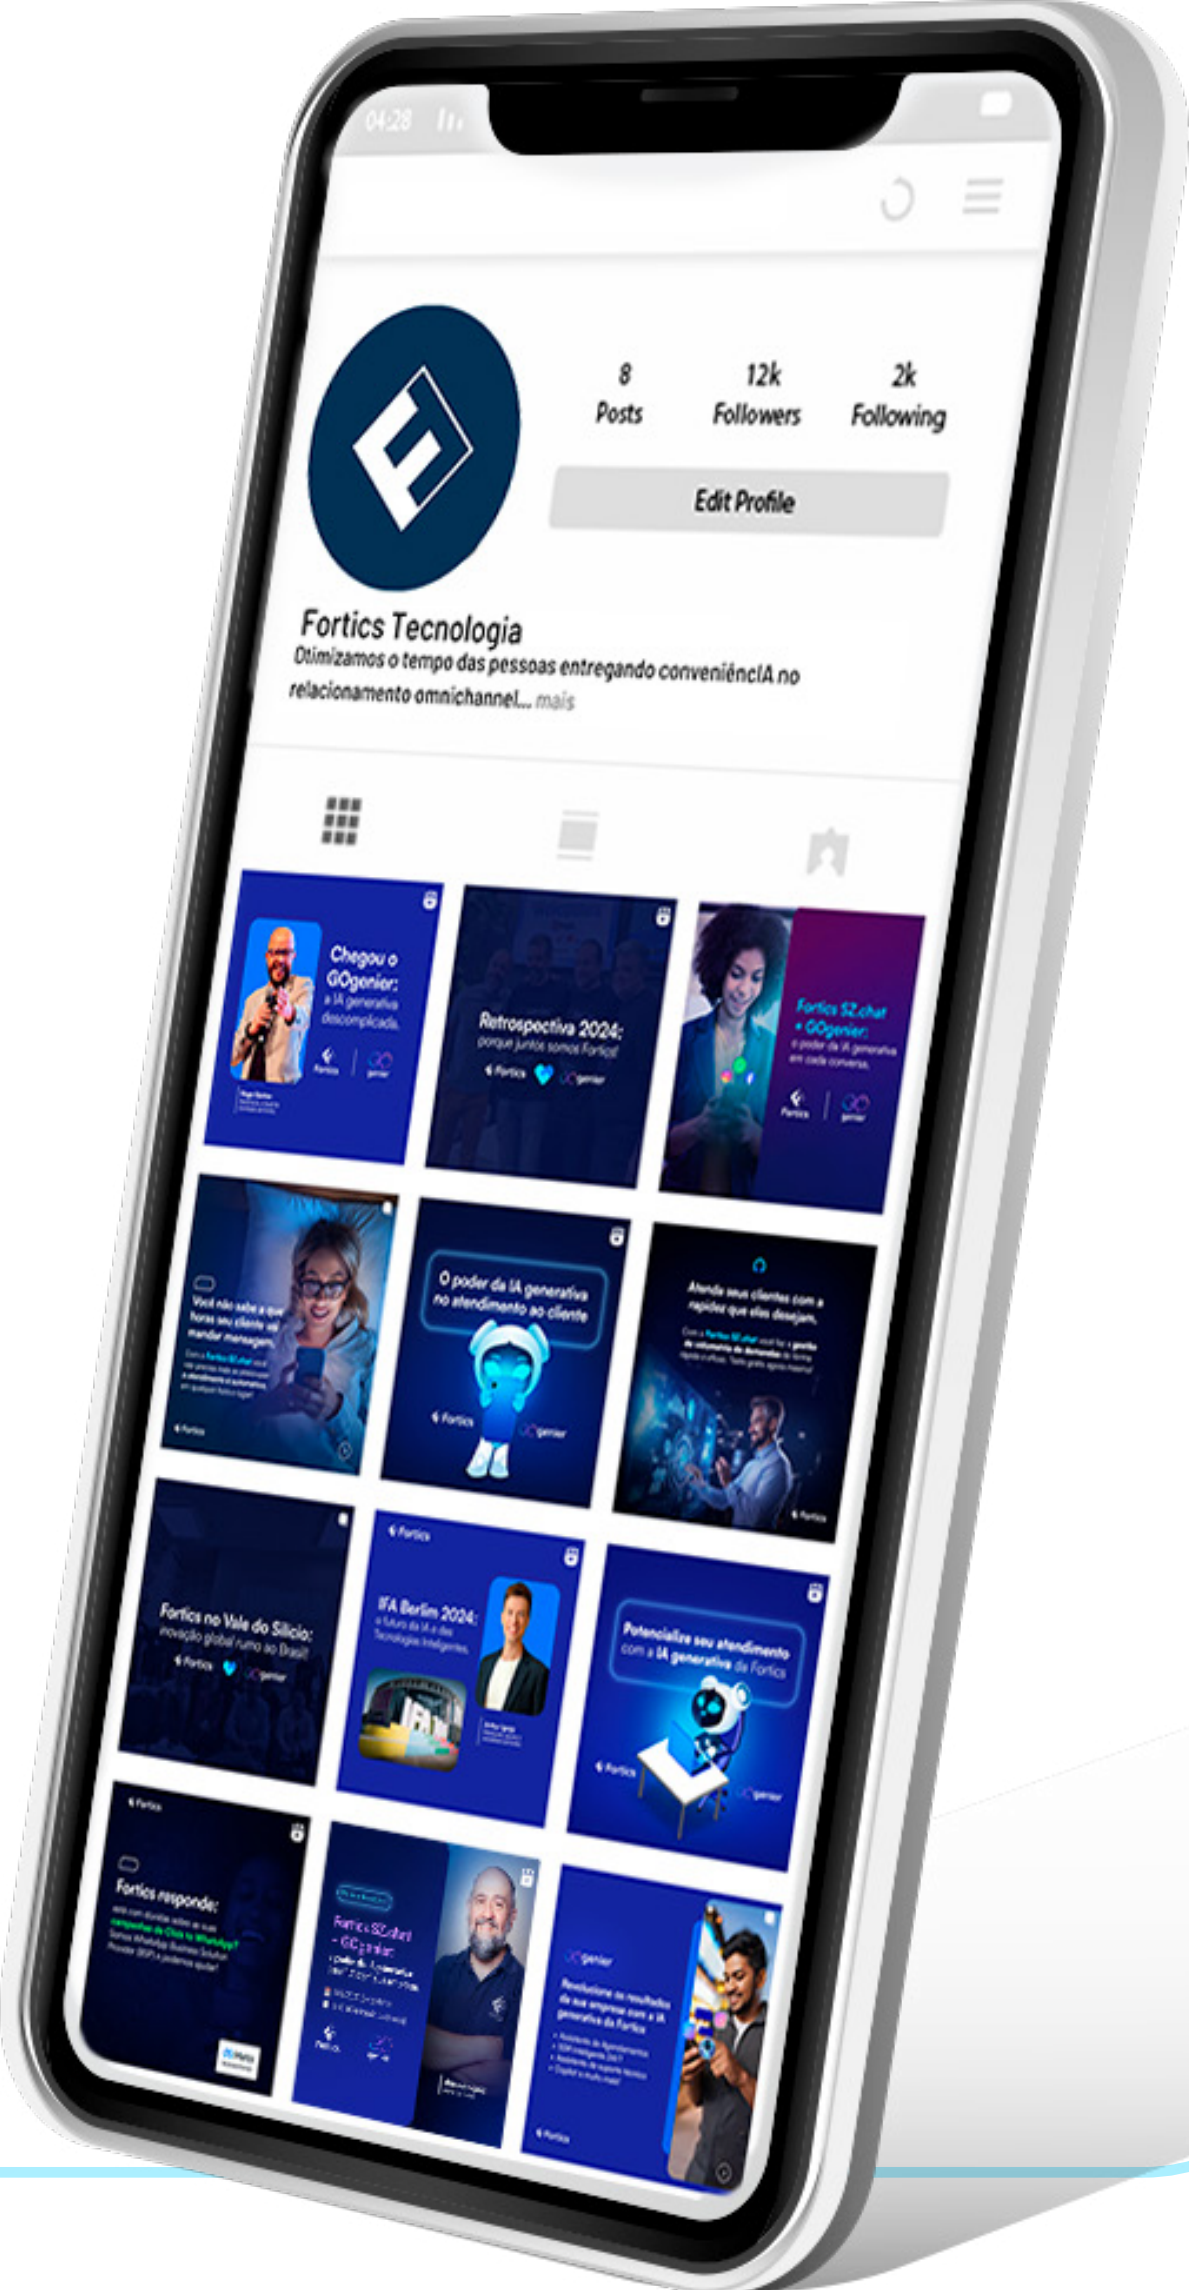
04:28

8
Posts

12k
Followers

2k
Following

Edit Profile

Fortics Tecnologia
Otimizamos o tempo das pessoas entregando conveniêncIA no relacionamento omnichannel... mais

Chegou o GOgenier: a IA generativa descomplicada.
Fortics | genier

Retrospectiva 2024: porque juntos somos Fortics!
Fortics genier

Fortics SZ.chat + GOgenier: o poder da IA generativa em cada conversa.
Fortics | genier

Você não sabe a que horas seu cliente vai mandar mensagem?
Fortics

O poder da IA generativa no atendimento ao cliente
Fortics genier

Atenda seus clientes com a rapidez que eles desejam.
Fortics

Fortics no Vale do Silício: inovação global rumo ao Brasil
Fortics genier

Fortics
IFA Berlim 2024: o futuro da IA e das Tecnologias Inteligentes.

Potencialize seu atendimento com a IA generativa da Fortics
Fortics genier

Fortics
Fortics responde:

Fortics SZ.chat + GOgenier
Fortics genier

genier
Revolucione os resultados da sua empresa com a IA generativa da Fortics
Fortics